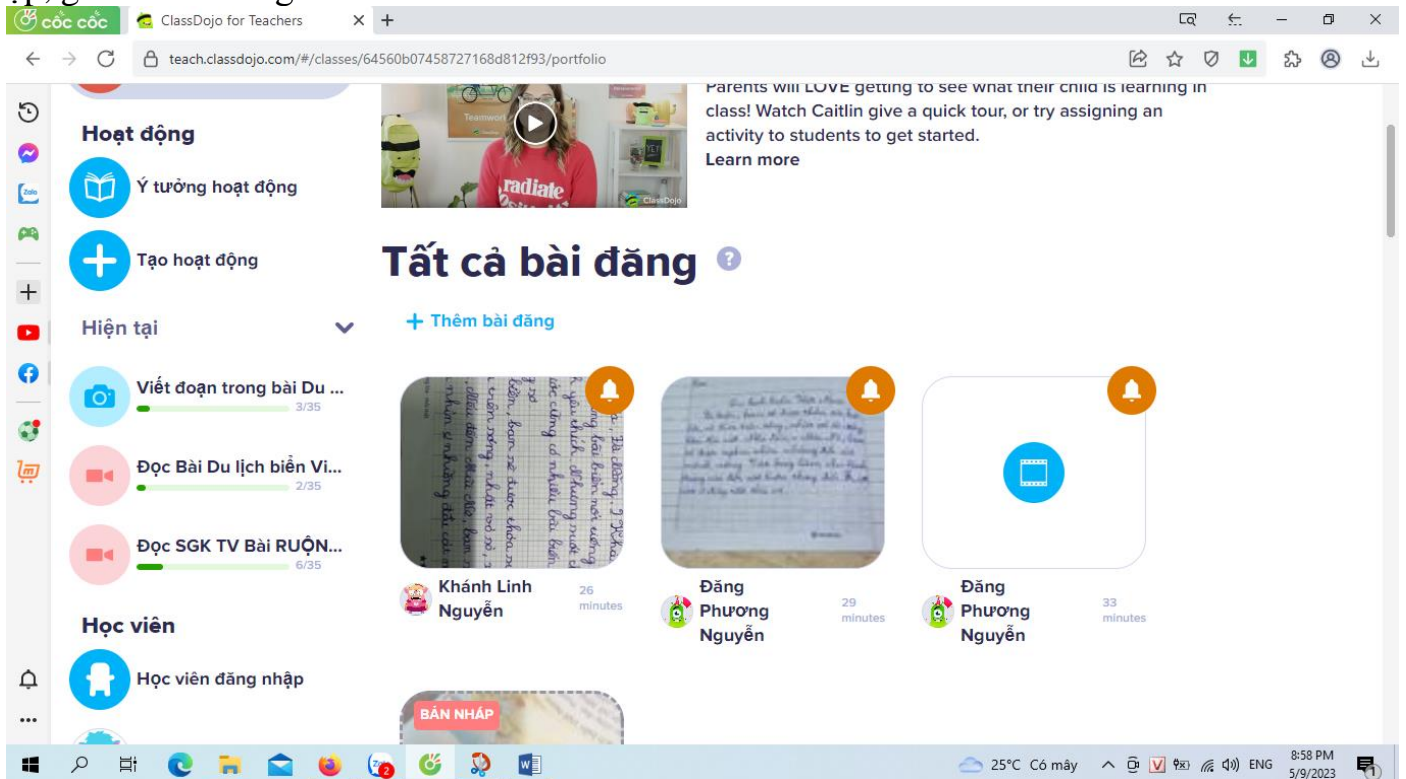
cốc cốc
ClassDojo for Teachers

teach.classdojo.com/#/classes/64560b07458727168d812f93/portfolio

Hoạt động
Ý tưởng hoạt động
Tạo hoạt động
Hiện tại
Viết đoạn trong bài Du ...
3/35
Đọc Bài Du lịch biển Vi...
2/35
Đọc SGK TV Bài RUỘN...
6/35
Học viên
Học viên đăng nhập

Parents will LOVE getting to see what their child is learning in class! Watch Caitlin give a quick tour, or try assigning an activity to students to get started.
Learn more

Tất cả bài đăng

+ Thêm bài đăng

Khánh Linh Nguyễn
26 minutes

Đăng Phương Nguyễn
29 minutes

Đăng Phương Nguyễn
33 minutes

BẢN NHÁP

25°C Có mây
ENG
8:58 PM
5/9/2023